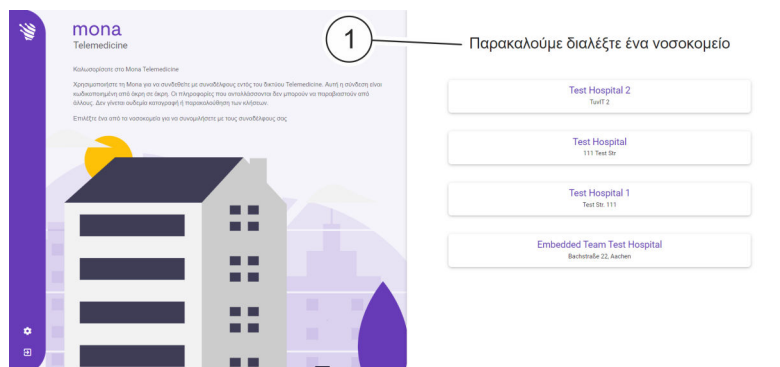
mona
Telemedicine

Καλωσορίσατε στο Mona Telemedicine

Χρησιμοποιήστε τη Mona για να συνδεθείτε με συναδέλφους εντός του δικτύου Telemedicine. Αυτή η σύνδεση είναι κωδικοποιημένη από άκρη σε άκρη. Οι πληροφορίες που ανταλλάσσονται δεν μπορούν να παραβιαστούν από άλλους. Δεν γίνεται ουδεμία καταγραφή ή παρακολούθηση των κλήσεων.

Επιλέξτε ένα από τα νοσοκομεία για να συνομιλήσετε με τους συναδέλφους σας

1

Παρακαλούμε διαλέξτε ένα νοσοκομείο

Test Hospital 2
TuvIT 2

Test Hospital
111 Test Str

Test Hospital 1
Test Str. 111

Embedded Team Test Hospital
Bachstraße 22, Aachen